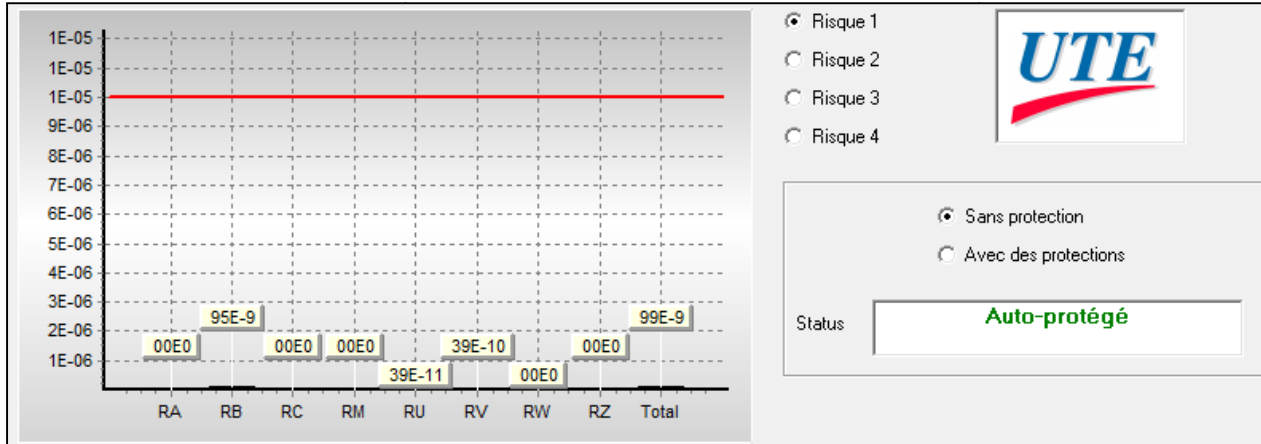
1E-05
1E-05
1E-05
9E-06
8E-06
7E-06
6E-06
5E-06
4E-06
3E-06
2E-06
1E-06

00E0
95E-9
00E0
00E0
39E-11
39E-10
00E0
00E0
99E-9

RA RB RC RM RU RV RW RZ Total

Risque 1
Risque 2
Risque 3
Risque 4

UTE

Sans protection
Avec des protections

Status
Auto-protégé